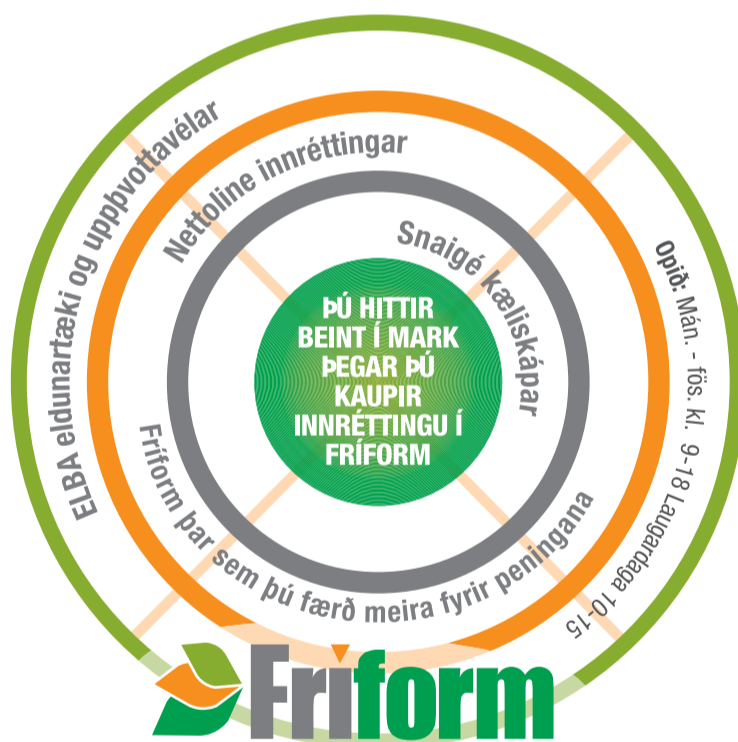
ELBA eldunartæki og uppþvottavélar

Nettoline innréttingar

Snaigé kæliskápar

ÞÚ HITTIR BEINT Í MARK ÞEGAR ÞÚ KAUPIR INNRÉTTINGU Í FRÍFORM

Fríform þar sem þú færð meira fyrir peningana

Opið: Mán. - fös. kl. 9-18 Laugardaga 10-15

Fríform